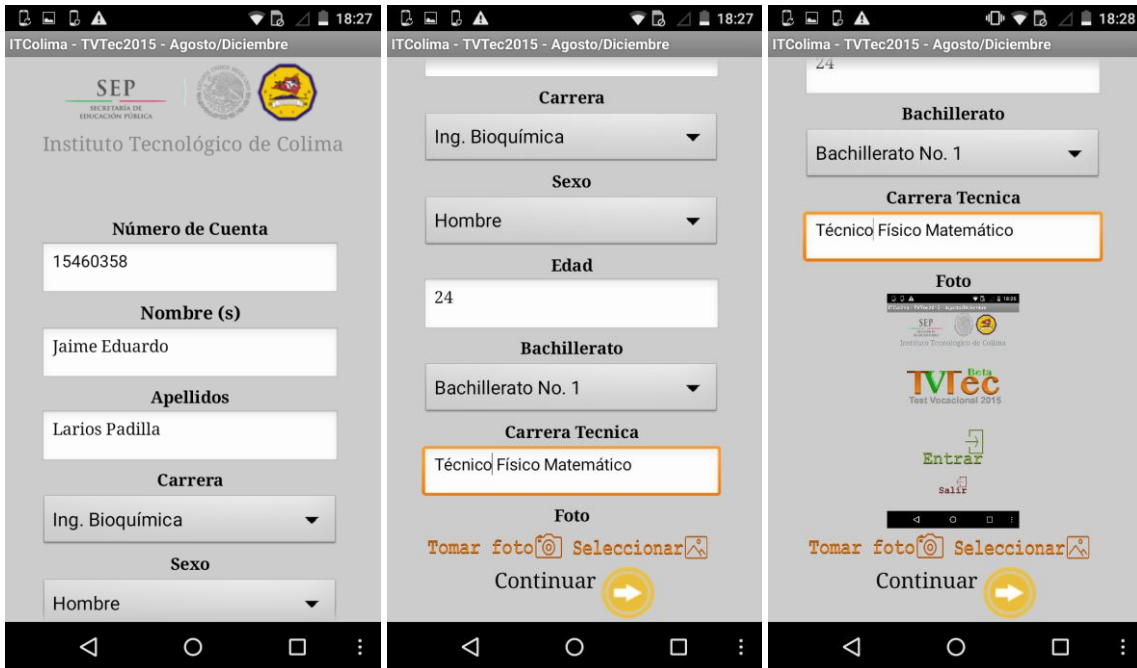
18:27
ITColima - TVTec2015 - Agosto/Diciembre
SEP
SECRETARÍA DE EDUCACIÓN PÚBLICA
Instituto Tecnológico de Colima

Número de Cuenta
15460358
Nombre (s)
Jaime Eduardo
Apellidos
Larios Padilla
Carrera
Ing. Bioquímica
Sexo
Hombre

18:27
ITColima - TVTec2015 - Agosto/Diciembre
Carrera
Ing. Bioquímica
Sexo
Hombre
Edad
24
Bachillerato
Bachillerato No. 1
Carrera Tecnica
Técnico Físico Matemático
Foto
Tomar foto Seleccionar
Continuar

18:28
ITColima - TVTec2015 - Agosto/Diciembre
24
Bachillerato
Bachillerato No. 1
Carrera Tecnica
Técnico Físico Matemático
Foto
SEP
Instituto Tecnológico de Colima
TVTec Beta
Test Vocacional 2015
Entrar
Salir
Tomar foto Seleccionar
Continuar